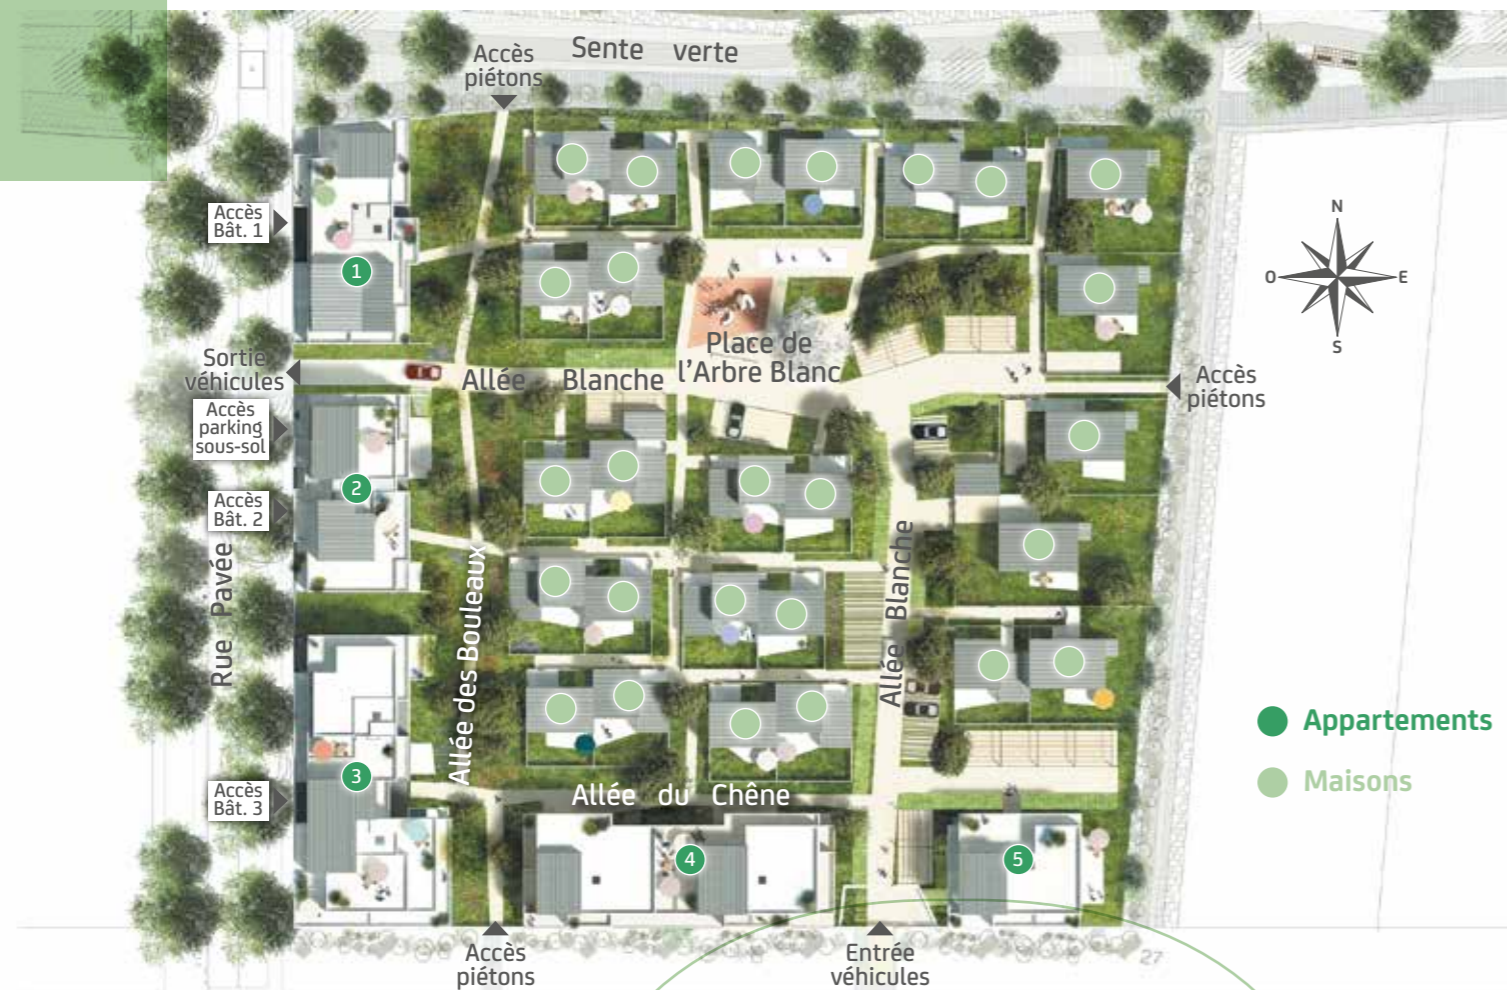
Accès piétons

Sente verte

Accès Bât. 1

1

N
O
E
S

Sortie véhicules

Allée Blanche

Place de l'Arbre Blanc

Accès piétons

Accès parking sous-sol

2

Accès Bât. 2

Rue Pavée

Allée des Bouleaux

Allée Blanche

Appartements

Maisons

3

Accès Bât. 3

Allée du Chêne

4

5

Accès piétons

Entrée véhicules

27